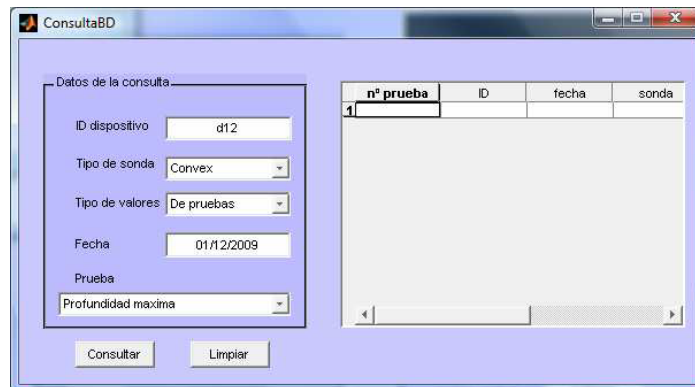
ConsultaBD

Datos de la consulta

ID dispositivo d12

Tipo de sonda Convex

Tipo de valores De pruebas

Fecha 01/12/2009

Prueba

Profundidad maxima

Consultar Limpiar

| | nº prueba | ID | fecha | sonda |
|---|---|---|---|---|
| 1 | | | | |